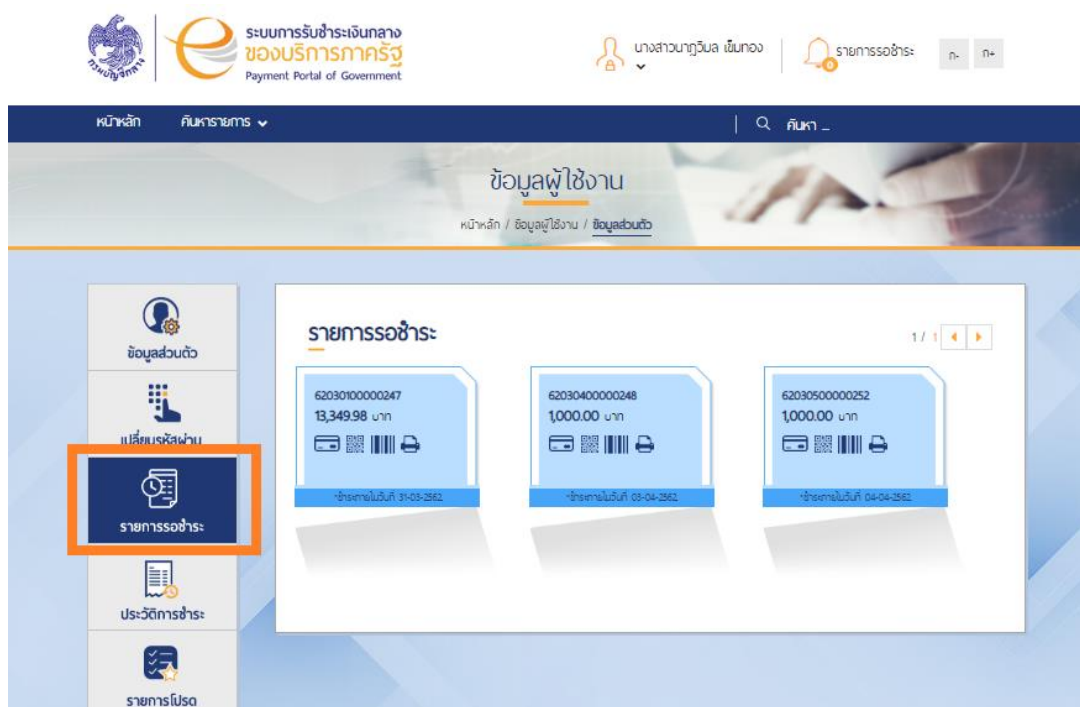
ระบบการรับชำระเงินกลาง
ของบริการภาครัฐ
Payment Portal of Government

นางสาวนาฎวิมล เข็มทอง

รายการรอชำระ

ก- ก+

หน้าหลัก ค้นหารายการ

ค้นหา _

ข้อมูลผู้ใช้งาน

หน้าหลัก / ข้อมูลผู้ใช้งาน / ข้อมูลส่วนตัว

ข้อมูลส่วนตัว

เปลี่ยนรหัสผ่าน

รายการรอชำระ

ประวัติการชำระ

รายการโปรด

รายการรอชำระ

1 / 1

62030100000247
13,349.98 บาท
*ชำระภายในวันที่ 31-03-2562

62030400000248
1,000.00 บาท
*ชำระภายในวันที่ 03-04-2562

62030500000252
1,000.00 บาท
*ชำระภายในวันที่ 04-04-2562